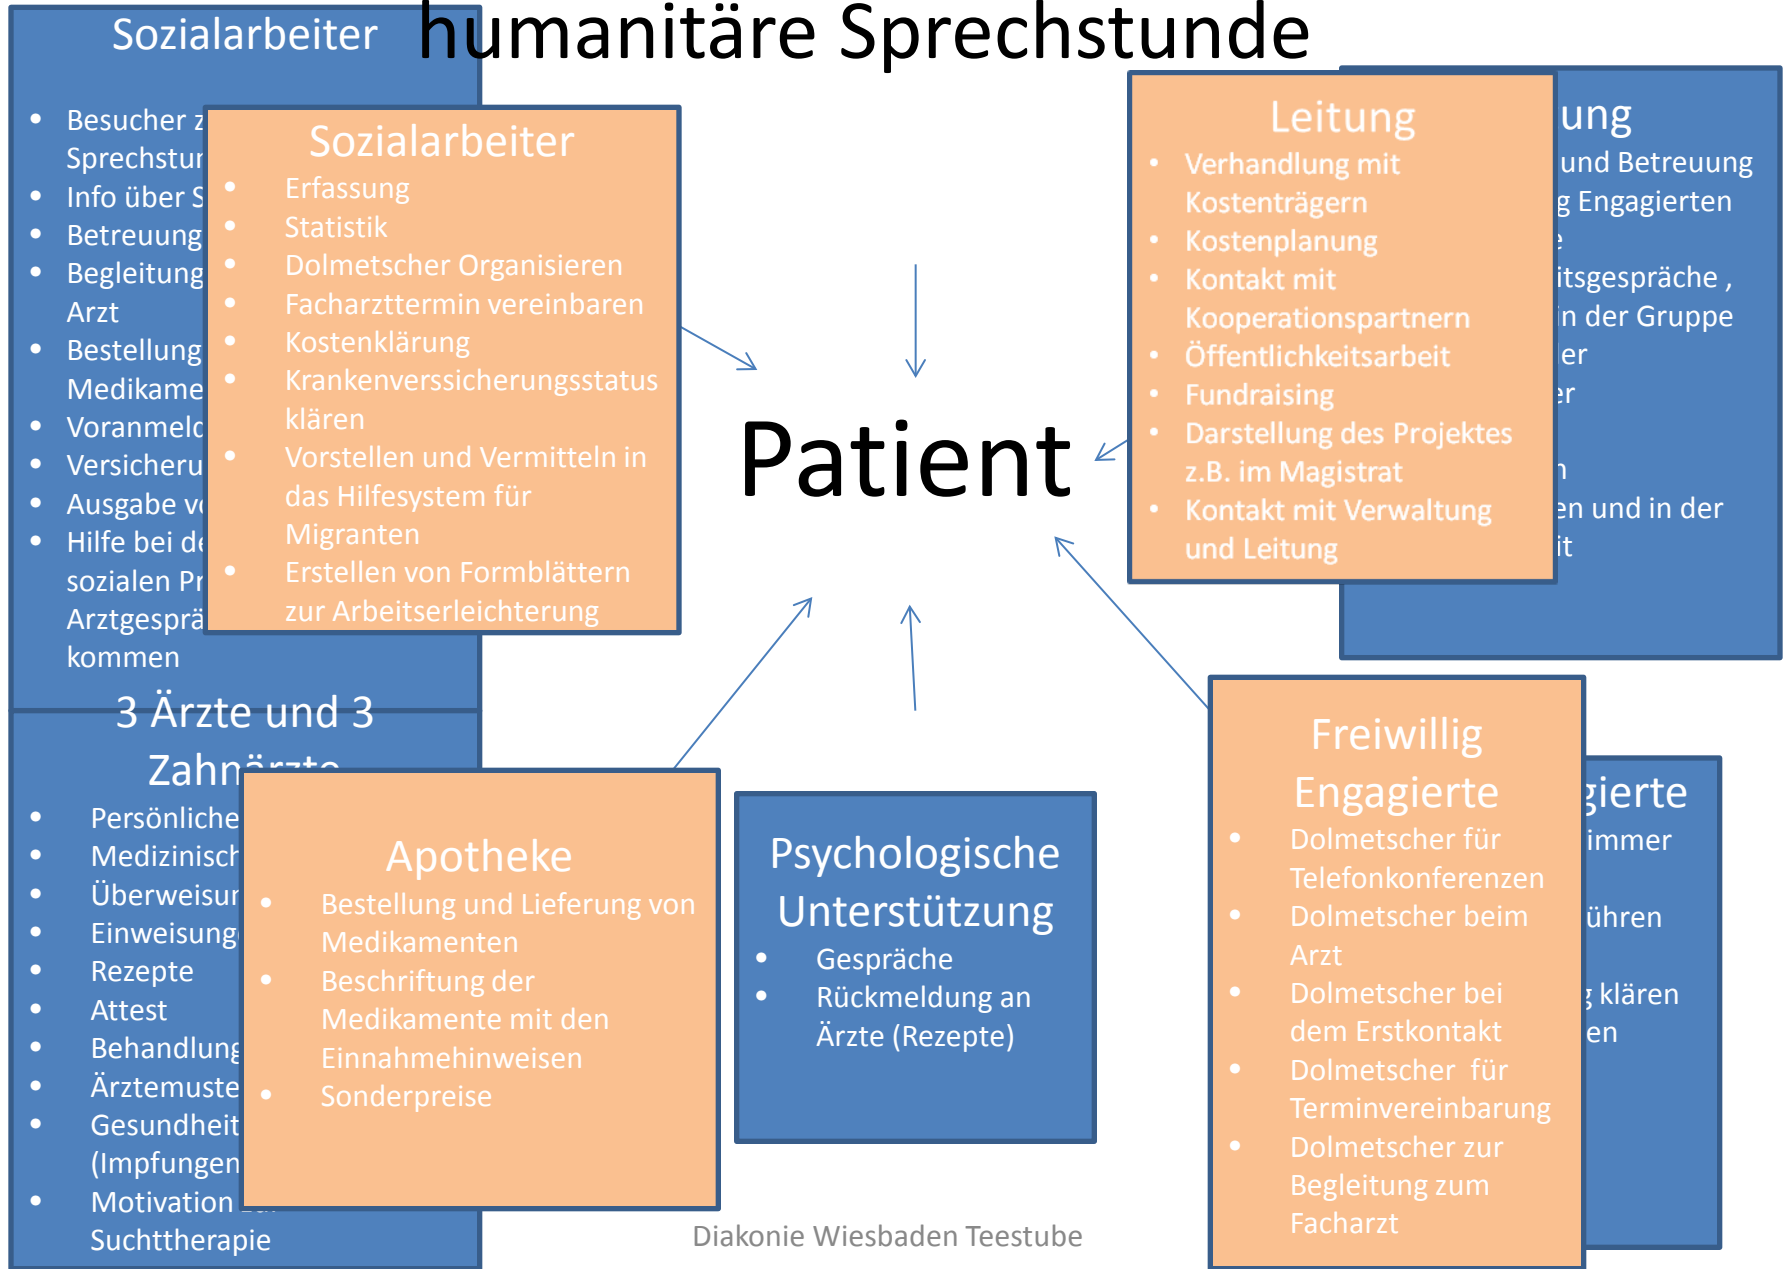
humanitäre Sprechstunde

Sozialarbeiter

- Besucher z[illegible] Sprechstu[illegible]
- Info über S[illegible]
- Betreuung
- Begleitung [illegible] Arzt
- Bestellung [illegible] Medikame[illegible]
- Voranmeld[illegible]
- Versicheru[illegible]
- Ausgabe v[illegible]
- Hilfe bei de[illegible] sozialen Pr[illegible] Arztgesprä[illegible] kommen

Sozialarbeiter

- Erfassung
- Statistik
- Dolmetscher Organisieren
- Facharzttermin vereinbaren
- Kostenklärung
- Krankenverssicherungsstatus klären
- Vorstellen und Vermitteln in das Hilfesystem für Migranten
- Erstellen von Formblättern zur Arbeitserleichterung

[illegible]ung

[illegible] und Betreuung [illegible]g Engagierten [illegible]e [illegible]itsgespräche , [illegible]n der Gruppe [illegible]er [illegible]er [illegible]n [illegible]en und in der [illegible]it

Leitung

- Verhandlung mit Kostenträgern
- Kostenplanung
- Kontakt mit Kooperationspartnern
- Öffentlichkeitsarbeit
- Fundraising
- Darstellung des Projektes z.B. im Magistrat
- Kontakt mit Verwaltung und Leitung

Patient

3 Ärzte und 3 Zahnärzte

- Persönliche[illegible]
- Medizinisch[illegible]
- Überweisu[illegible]
- Einweisung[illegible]
- Rezepte
- Attest
- Behandlung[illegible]
- Ärztemuste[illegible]
- Gesundheit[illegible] (Impfungen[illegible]
- Motivation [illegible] Suchttherapie

Apotheke

- Bestellung und Lieferung von Medikamenten
- Beschriftung der Medikamente mit den Einnahmehinweisen
- Sonderpreise

Psychologische Unterstützung

- Gespräche
- Rückmeldung an Ärzte (Rezepte)

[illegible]gierte

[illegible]immer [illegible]ühren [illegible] klären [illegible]en

Freiwillig Engagierte

- Dolmetscher für Telefonkonferenzen
- Dolmetscher beim Arzt
- Dolmetscher bei dem Erstkontakt
- Dolmetscher für Terminvereinbarung
- Dolmetscher zur Begleitung zum Facharzt

Diakonie Wiesbaden Teestube